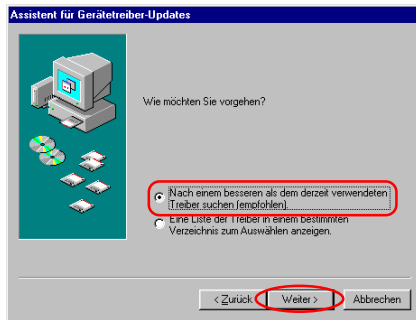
Assistent für Gerätetreiber-Updates

Wie möchten Sie vorgehen?

Nach einem besseren als dem derzeit verwendeten Treiber suchen (empfohlen).

Eine Liste der Treiber in einem bestimmten Verzeichnis zum Auswählen anzeigen.

< Zurück Weiter > Abbrechen